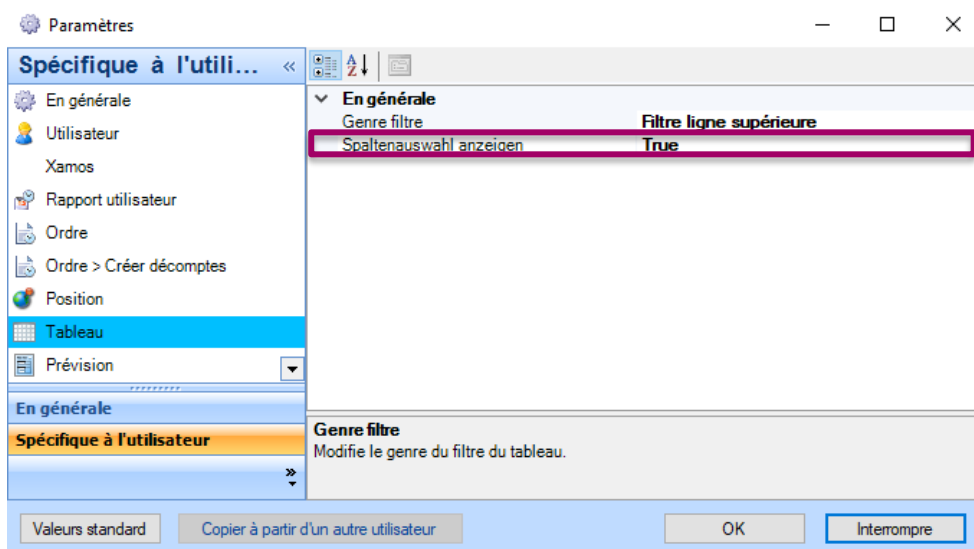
Paramètres

Spécifique à l'utili... «

En générale
Utilisateur
Xamos
Rapport utilisateur
Ordre
Ordre > Créer décomptes
Position
Tableau
Prévision

En générale
Spécifique à l'utilisateur

En générale
Genre filtre | Filtre ligne supérieure
Spaltenauswahl anzeigen | True

Genre filtre
Modifie le genre du filtre du tableau.

Valeurs standard
Copier à partir d'un autre utilisateur
OK
Interrompre